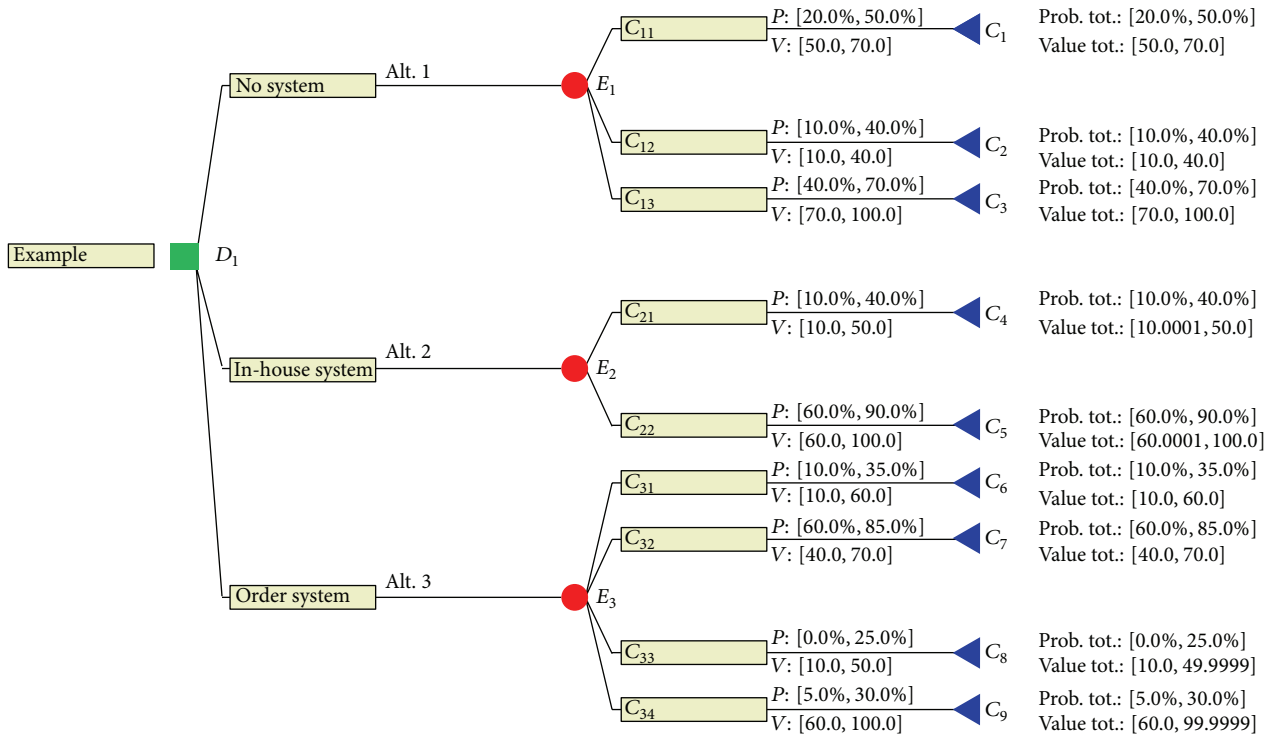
Example

$D_1$

No system

Alt. 1

$E_1$

$C_{11}$ $P$: [20.0%, 50.0%] $V$: [50.0, 70.0] $C_1$ Prob. tot.: [20.0%, 50.0%] Value tot.: [50.0, 70.0]

$C_{12}$ $P$: [10.0%, 40.0%] $V$: [10.0, 40.0] $C_2$ Prob. tot.: [10.0%, 40.0%] Value tot.: [10.0, 40.0]

$C_{13}$ $P$: [40.0%, 70.0%] $V$: [70.0, 100.0] $C_3$ Prob. tot.: [40.0%, 70.0%] Value tot.: [70.0, 100.0]

In-house system

Alt. 2

$E_2$

$C_{21}$ $P$: [10.0%, 40.0%] $V$: [10.0, 50.0] $C_4$ Prob. tot.: [10.0%, 40.0%] Value tot.: [10.0001, 50.0]

$C_{22}$ $P$: [60.0%, 90.0%] $V$: [60.0, 100.0] $C_5$ Prob. tot.: [60.0%, 90.0%] Value tot.: [60.0001, 100.0]

Order system

Alt. 3

$E_3$

$C_{31}$ $P$: [10.0%, 35.0%] $V$: [10.0, 60.0] $C_6$ Prob. tot.: [10.0%, 35.0%] Value tot.: [10.0, 60.0]

$C_{32}$ $P$: [60.0%, 85.0%] $V$: [40.0, 70.0] $C_7$ Prob. tot.: [60.0%, 85.0%] Value tot.: [40.0, 70.0]

$C_{33}$ $P$: [0.0%, 25.0%] $V$: [10.0, 50.0] $C_8$ Prob. tot.: [0.0%, 25.0%] Value tot.: [10.0, 49.9999]

$C_{34}$ $P$: [5.0%, 30.0%] $V$: [60.0, 100.0] $C_9$ Prob. tot.: [5.0%, 30.0%] Value tot.: [60.0, 99.9999]